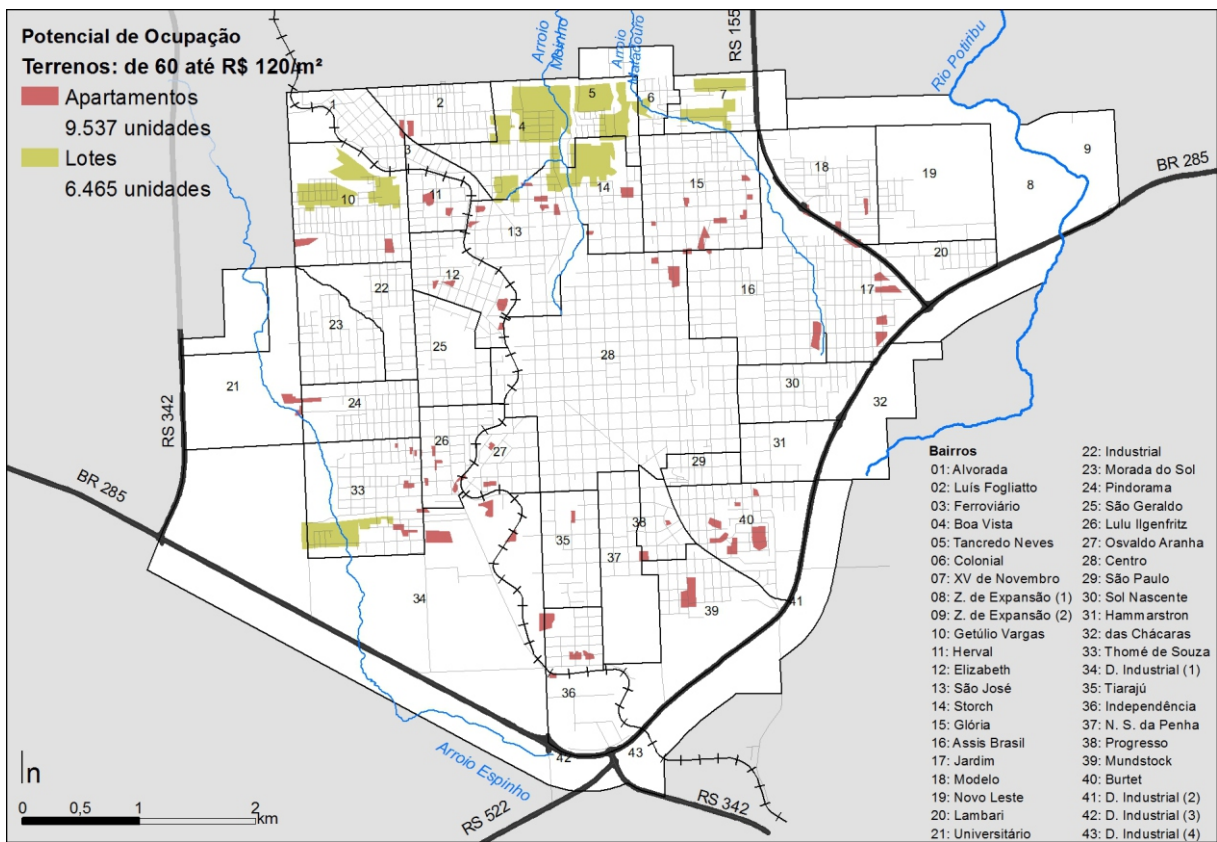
Potencial de Ocupação
Terrenos: de 60 até R$ 120/m²
Apartamentos
9.537 unidades
Lotes
6.465 unidades

Arroio Moinho
Arroio Matadouro
RS 155
Rio Potiribu
BR 285
RS 342
BR 285
Arroio Espinho
RS 522
RS 342

1 2 3 4 5 6 7 8 9 10 11 12 13 14 15 16 17 18 19 20 21 22 23 24 25 26 27 28 29 30 31 32 33 34 35 36 37 38 39 40 41 42 43

n
0 0,5 1 2 km

Bairros
01: Alvorada
02: Luís Fogliatto
03: Ferroviário
04: Boa Vista
05: Tancredo Neves
06: Colonial
07: XV de Novembro
08: Z. de Expansão (1)
09: Z. de Expansão (2)
10: Getúlio Vargas
11: Herval
12: Elizabeth
13: São José
14: Storch
15: Glória
16: Assis Brasil
17: Jardim
18: Modelo
19: Novo Leste
20: Lambari
21: Universitário
22: Industrial
23: Morada do Sol
24: Pindorama
25: São Geraldo
26: Lulu Ilgenfritz
27: Osvaldo Aranha
28: Centro
29: São Paulo
30: Sol Nascente
31: Hammarstron
32: das Chácaras
33: Thomé de Souza
34: D. Industrial (1)
35: Tiarajú
36: Independência
37: N. S. da Penha
38: Progresso
39: Mundstock
40: Burtet
41: D. Industrial (2)
42: D. Industrial (3)
43: D. Industrial (4)